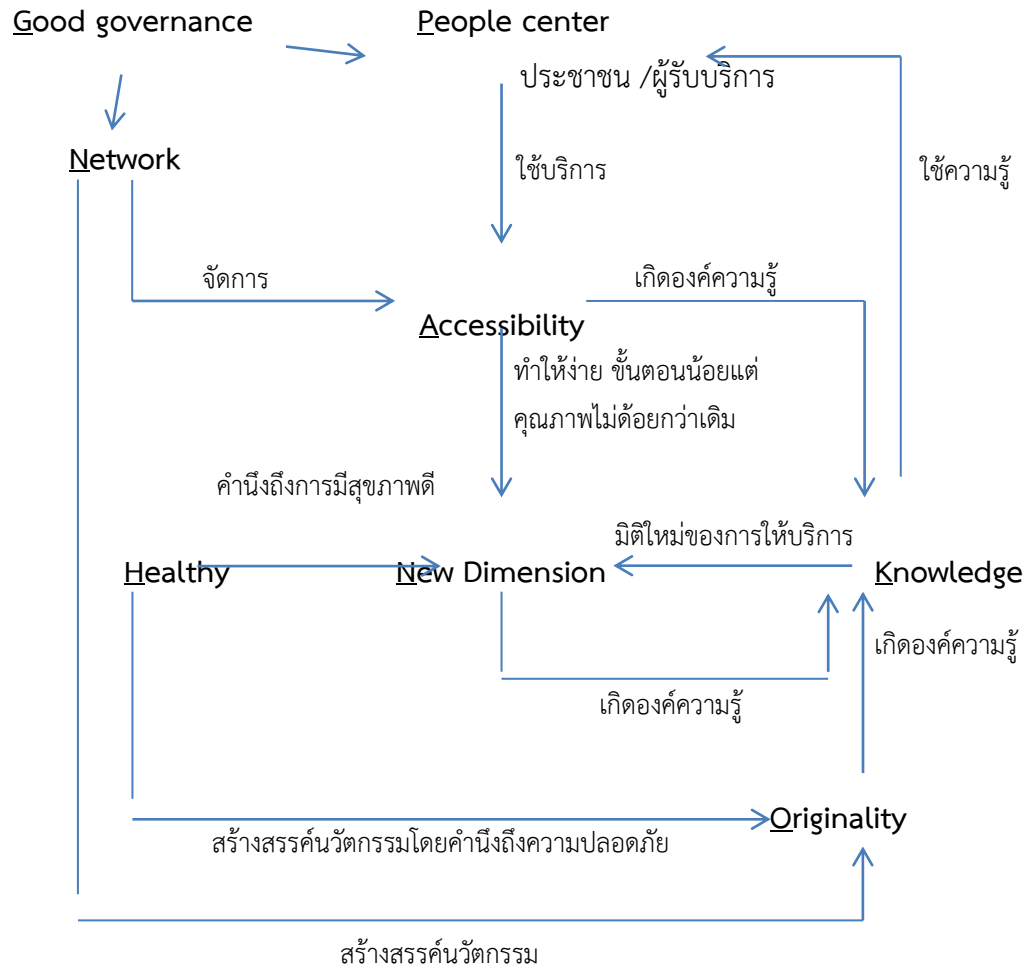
Good governance

People center

ประชาชน /ผู้รับบริการ

Network

ใช้บริการ

ใช้ความรู้

จัดการ

เกิดองค์ความรู้

Accessibility

ทำให้ง่าย ขั้นตอนน้อยแต่ คุณภาพไม่ด้อยกว่าเดิม

คำนึงถึงการมีสุขภาพดี

มิติใหม่ของการให้บริการ

Healthy

New Dimension

Knowledge

เกิดองค์ความรู้

เกิดองค์ความรู้

Originality

สร้างสรรค์นวัตกรรมโดยคำนึงถึงความปลอดภัย

สร้างสรรค์นวัตกรรม